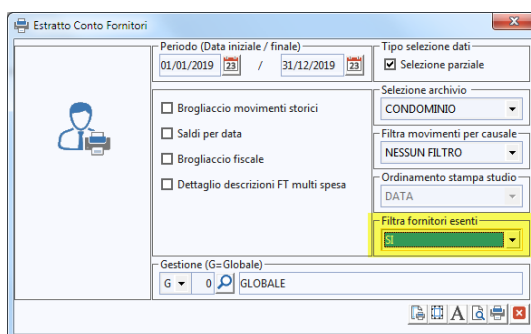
Estratto Conto Fornitori

Periodo (Data iniziale / finale)
01/01/2019 23 / 31/12/2019 23

Tipo selezione dati
Selezione parziale

Brogliaccio movimenti storici
Saldi per data
Brogliaccio fiscale
Dettaglio descrizioni FT multi spesa

Selezione archivio
CONDOMINIO

Filtra movimenti per causale
NESSUN FILTRO

Ordinamento stampa studio
DATA

Filtra fornitori esenti
SI

Gestione (G=Globale)
G 0 GLOBALE